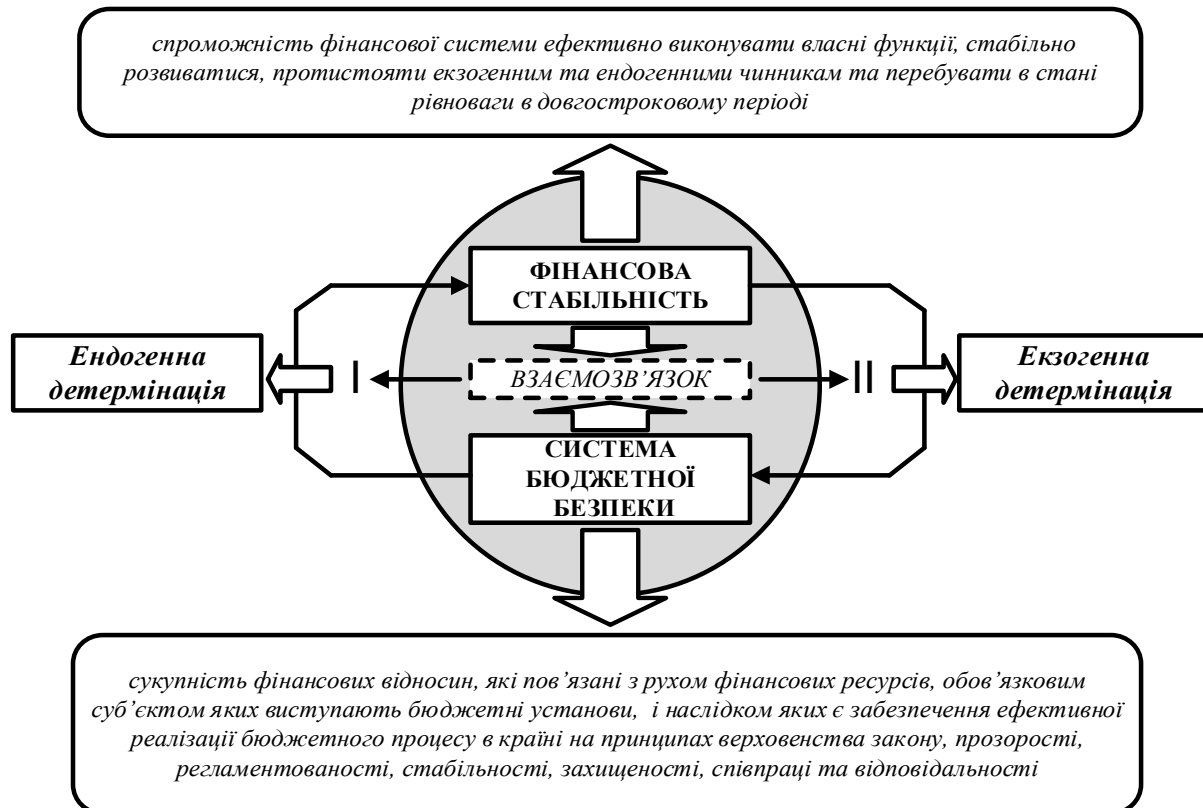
спроможність фінансової системи ефективно виконувати власні функції, стабільно розвиватися, протистояти екзогенним та ендогенними чинникам та перебувати в стані рівноваги в довгостроковому періоді

ФІНАНСОВА СТАБІЛЬНІСТЬ

Ендогенна детермінація

I

ВЗАЄМОЗВ'ЯЗОК

II

Екзогенна детермінація

СИСТЕМА БЮДЖЕТНОЇ БЕЗПЕКИ

сукупність фінансових відносин, які пов'язані з рухом фінансових ресурсів, обов'язковим суб'єктом яких виступають бюджетні установи, і наслідком яких є забезпечення ефективної реалізації бюджетного процесу в країні на принципах верховенства закону, прозорості, регламентованості, стабільності, захищеності, співпраці та відповідальності